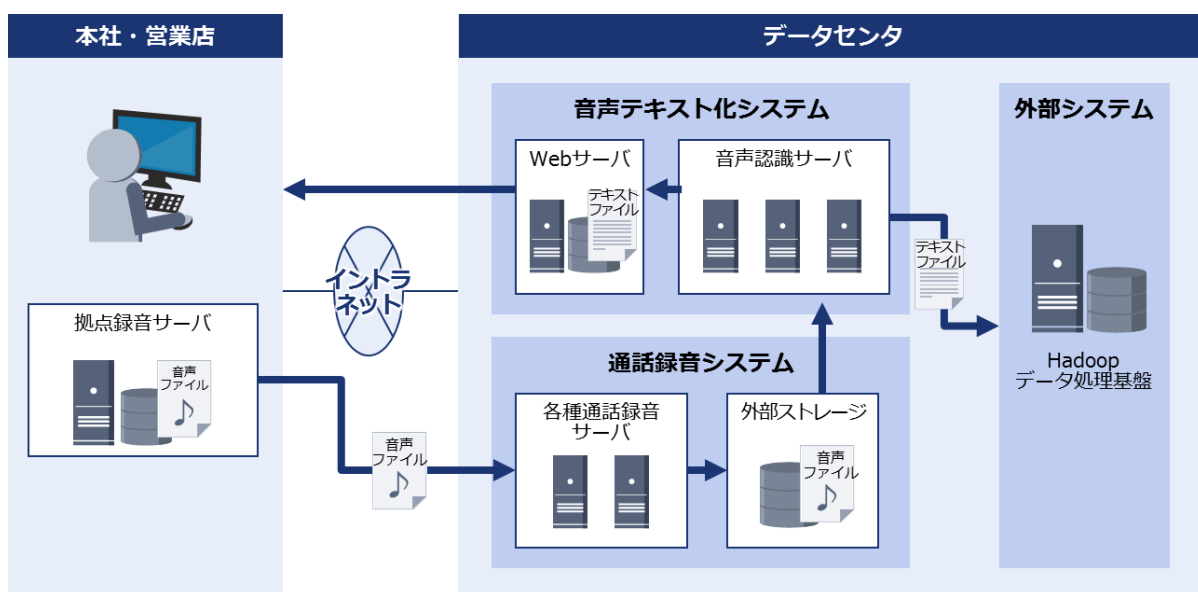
本社・営業店

データセンタ

音声テキスト化システム

外部システム

Webサーバ

テキストファイル

音声認識サーバ

テキストファイル

イントラネット

拠点録音サーバ

音声ファイル

Hadoop
データ処理基盤

通話録音システム

各種通話録音サーバ

外部ストレージ

音声ファイル

音声ファイル